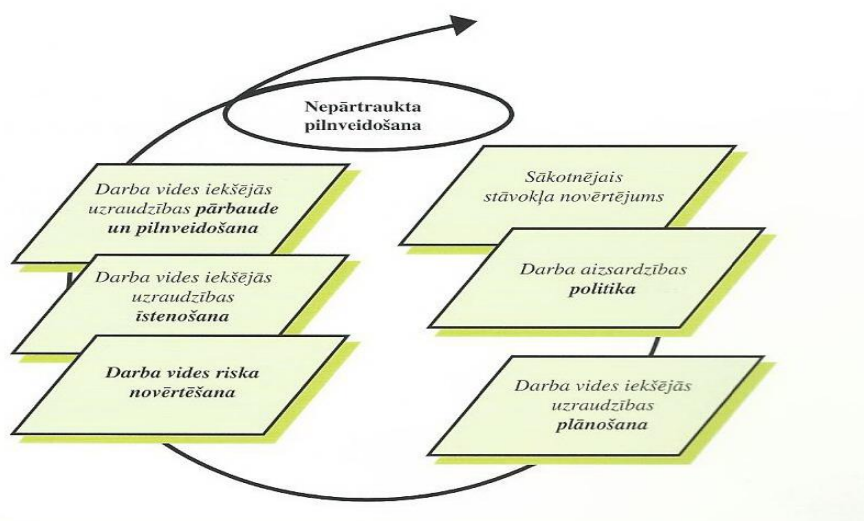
Nepārtraukta pilnveidošana

Darba vides iekšējās uzraudzības pārbaude un pilnveidošana

Darba vides iekšējās uzraudzības īstenošana

Darba vides riska novērtēšana

Sākotnējais stāvokļa novērtējums

Darba aizsardzības politika

Darba vides iekšējās uzraudzības plānošana